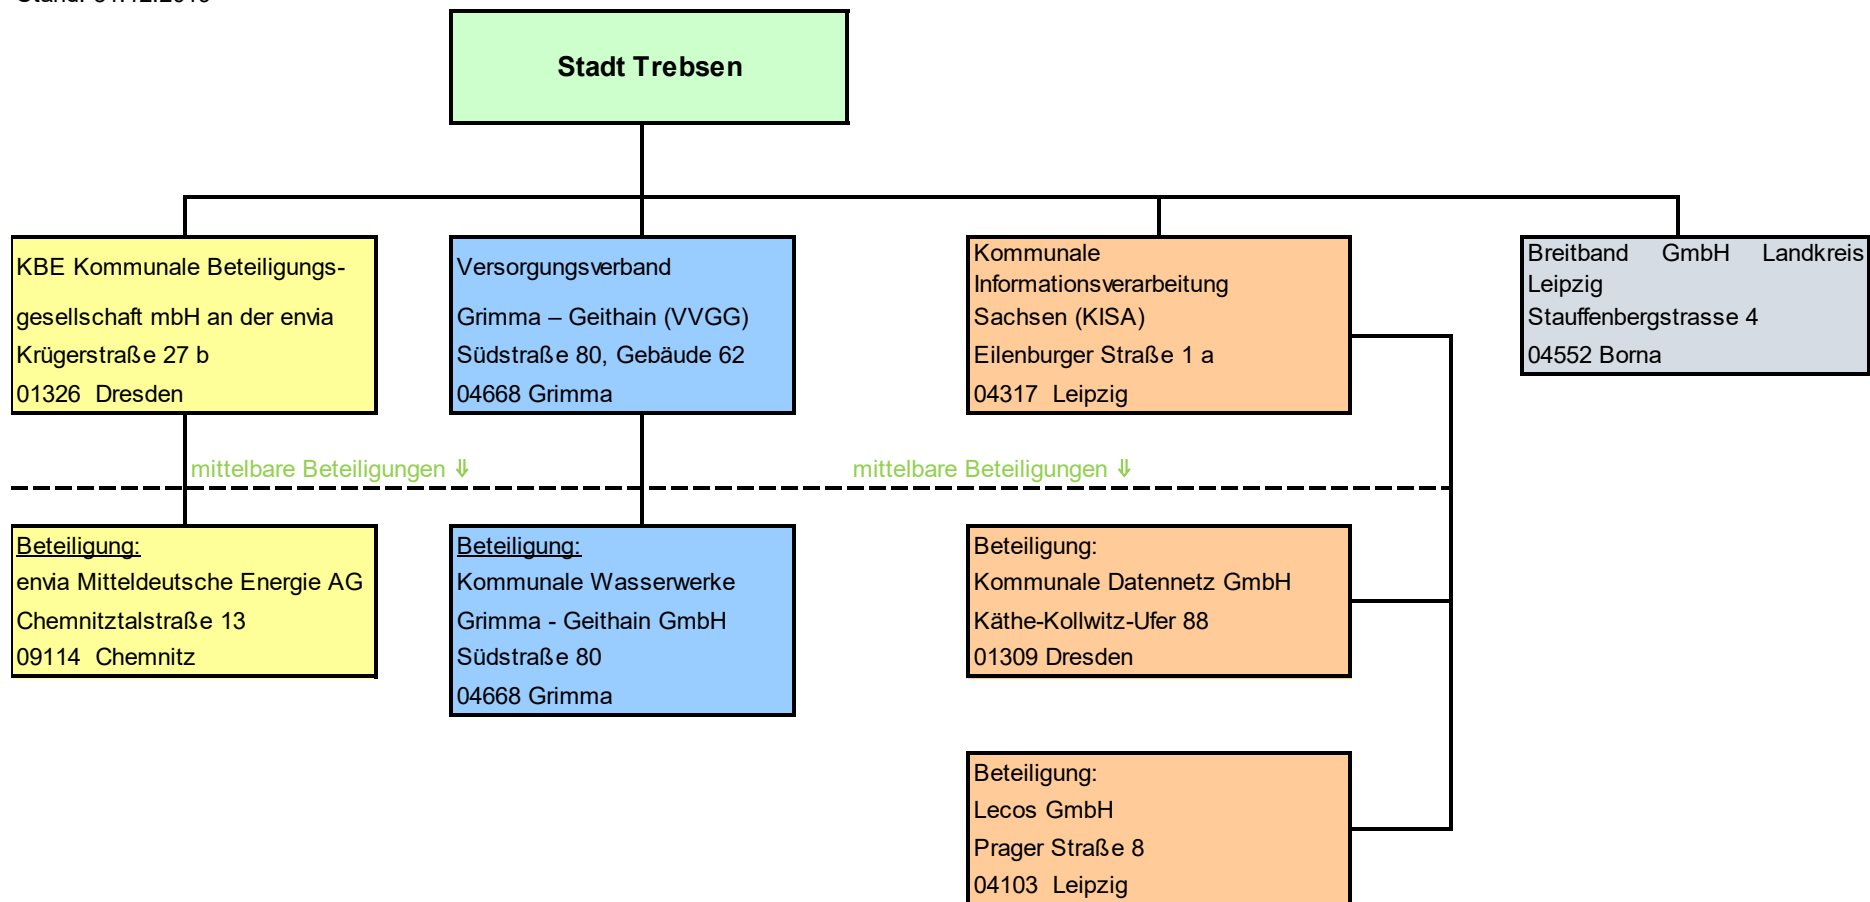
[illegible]

Stadt Trebsen

KBE Kommunale Beteiligungsgesellschaft mbH an der envia
Krügerstraße 27 b
01326 Dresden

Versorgungsverband
Grimma – Geithain (VVGG)
Südstraße 80, Gebäude 62
04668 Grimma

Kommunale Informationsverarbeitung Sachsen (KISA)
Eilenburger Straße 1 a
04317 Leipzig

Breitband GmbH Landkreis Leipzig
Stauffenbergstrasse 4
04552 Borna

mittelbare Beteiligungen ⇓

mittelbare Beteiligungen ⇓

Beteiligung:
envia Mitteldeutsche Energie AG
Chemnitztalstraße 13
09114 Chemnitz

Beteiligung:
Kommunale Wasserwerke Grimma - Geithain GmbH
Südstraße 80
04668 Grimma

Beteiligung:
Kommunale Datennetz GmbH
Käthe-Kollwitz-Ufer 88
01309 Dresden

Beteiligung:
Lecos GmbH
Prager Straße 8
04103 Leipzig